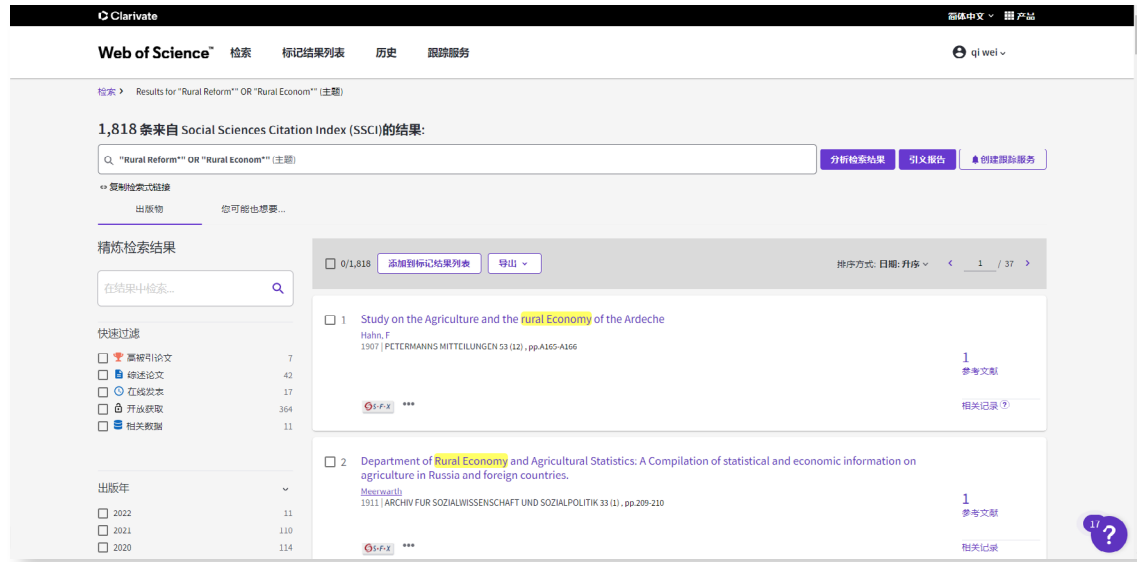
Clarivate

简体中文 ⌄ 产品

Web of Science™ 检索 标记结果列表 历史 跟踪服务

qi wei ⌄

检索 › Results for "Rural Reform*" OR "Rural Econom*" (主题)

1,818 条来自 Social Sciences Citation Index (SSCI)的结果:

"Rural Reform*" OR "Rural Econom*" (主题)

分析检索结果 引文报告 创建跟踪服务

复制检索式链接

出版物 您可能也想要...

精炼检索结果

在结果中检索...

快速过滤

高被引论文 7
综述论文 42
在线发表 17
开放获取 364
相关数据 11

出版年

2022 11
2021 110
2020 114

0/1,818 添加到标记结果列表 导出 ⌄

排序方式: 日期: 升序 ⌄ ‹ 1 / 37 ›

1 Study on the Agriculture and the rural Economy of the Ardeche
Hahn, F
1907 | PETERMANNS MITTEILUNGEN 53 (12) , pp.A165-A166

1
参考文献

S·F·X •••

相关记录

2 Department of Rural Economy and Agricultural Statistics: A Compilation of statistical and economic information on agriculture in Russia and foreign countries.
Meerwarth
1911 | ARCHIV FUR SOZIALWISSENSCHAFT UND SOZIALPOLITIK 33 (1) , pp.209-210

1
参考文献

S·F·X •••

相关记录

17

?